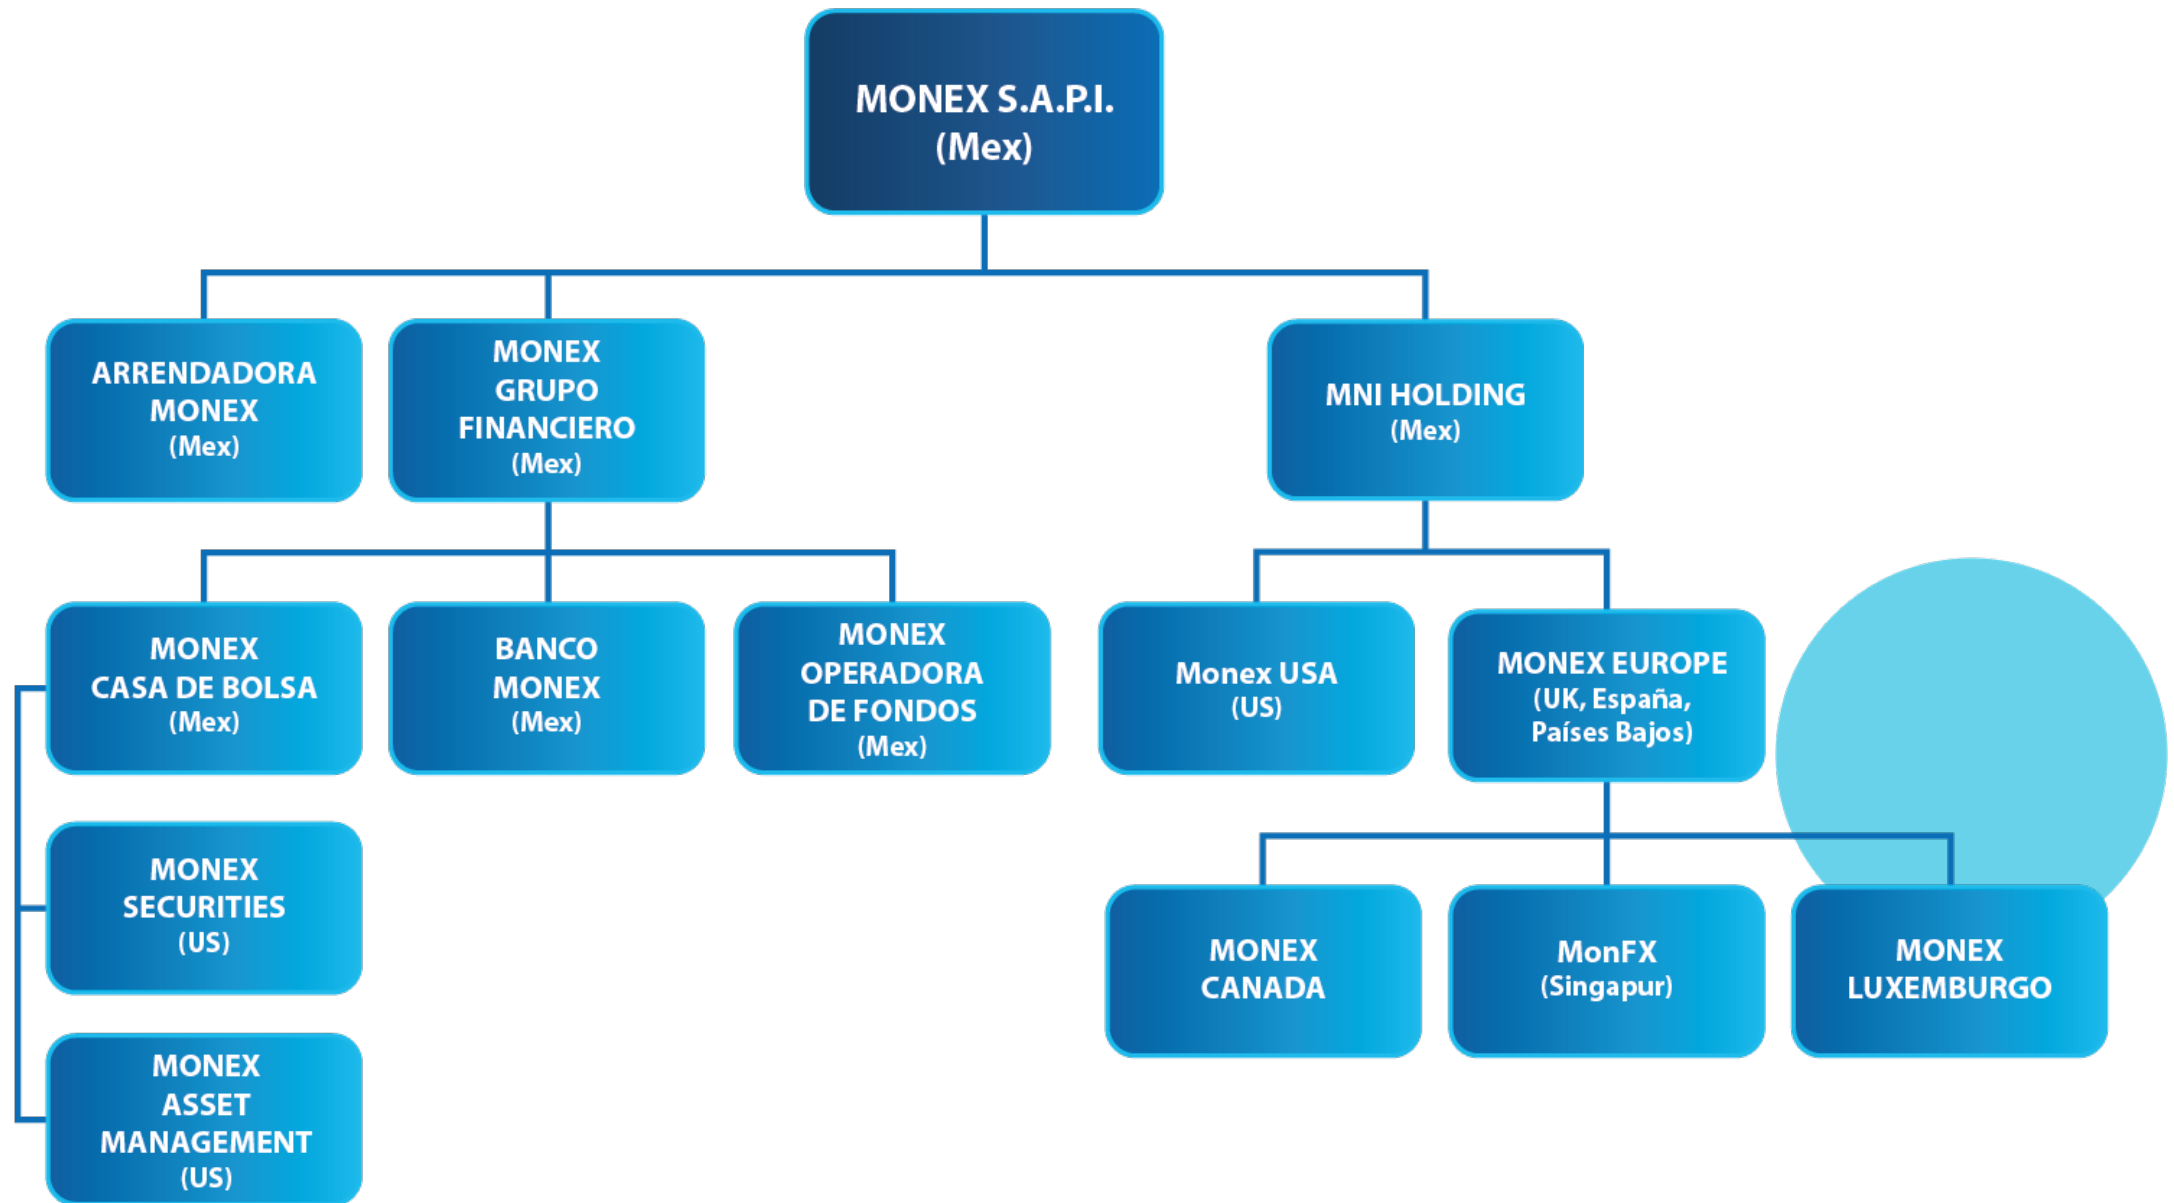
MONEX S.A.P.I.
(Mex)

ARRENDADORA
MONEX
(Mex)

MONEX
GRUPO
FINANCIERO
(Mex)

MNI HOLDING
(Mex)

MONEX
CASA DE BOLSA
(Mex)

BANCO
MONEX
(Mex)

MONEX
OPERADORA
DE FONDOS
(Mex)

Monex USA
(US)

MONEX EUROPE
(UK, España, Países Bajos)

MONEX
SECURITIES
(US)

MONEX
CANADA

MonFX
(Singapur)

MONEX
LUXEMBURGO

MONEX
ASSET
MANAGEMENT
(US)